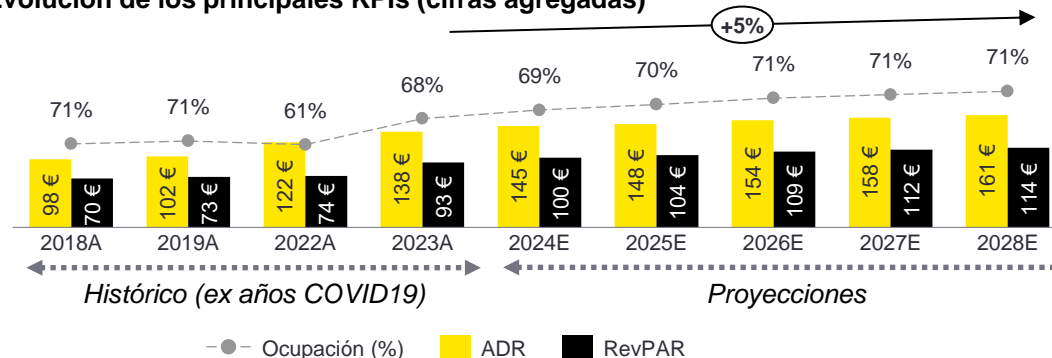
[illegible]volución de los principales KPIs (cifras agregadas)

+5%

71% 71% 61% 68% 69% 70% 71% 71% 71%

| | 2018A | 2019A | 2022A | 2023A | 2024E | 2025E | 2026E | 2027E | 2028E |
|---|---|---|---|---|---|---|---|---|---|
| ADR | 98 € | 102 € | 122 € | 138 € | 145 € | 148 € | 154 € | 158 € | 161 € |
| RevPAR | 70 € | 73 € | 74 € | 93 € | 100 € | 104 € | 109 € | 112 € | 114 € |

Histórico (ex años COVID19)

Proyecciones

Ocupación (%) ADR RevPAR